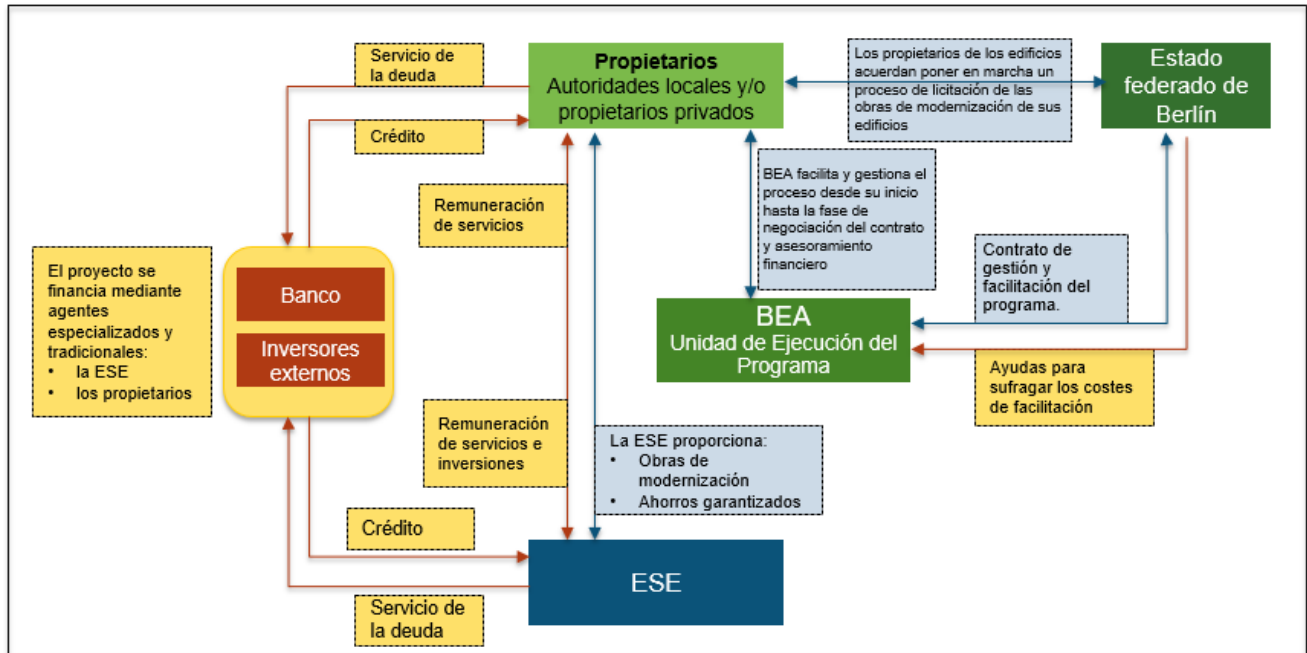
Servicio de la deuda

Propietarios
Autoridades locales y/o propietarios privados

Los propietarios de los edificios acuerdan poner en marcha un proceso de licitación de las obras de modernización de sus edificios

Estado federado de Berlín

Crédito

BEA facilita y gestiona el proceso desde su inicio hasta la fase de negociación del contrato y asesoramiento financiero

Remuneración de servicios

El proyecto se financia mediante agentes especializados y tradicionales:
• la ESE
• los propietarios

Banco

Inversores externos

Contrato de gestión y facilitación del programa.

BEA
Unidad de Ejecución del Programa

Ayudas para sufragar los costes de facilitación

Remuneración de servicios e inversiones

La ESE proporciona:
• Obras de modernización
• Ahorros garantizados

Crédito

ESE

Servicio de la deuda